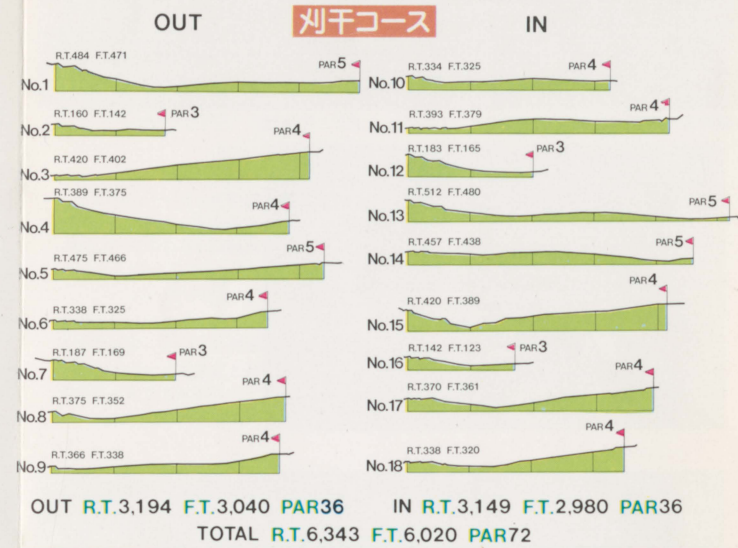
OUT 刈干コース IN

No.1 R.T.484 F.T.471 PAR5

No.2 R.T.160 F.T.142 PAR3

No.3 R.T.420 F.T.402 PAR4

No.4 R.T.389 F.T.375 PAR4

No.5 R.T.475 F.T.466 PAR5

No.6 R.T.338 F.T.325 PAR4

No.7 R.T.187 F.T.169 PAR3

No.8 R.T.375 F.T.352 PAR4

No.9 R.T.366 F.T.338 PAR4

No.10 R.T.334 F.T.325 PAR4

No.11 R.T.393 F.T.379 PAR4

No.12 R.T.183 F.T.165 PAR3

No.13 R.T.512 F.T.480 PAR5

No.14 R.T.457 F.T.438 PAR5

No.15 R.T.420 F.T.389 PAR4

No.16 R.T.142 F.T.123 PAR3

No.17 R.T.370 F.T.361 PAR4

No.18 R.T.338 F.T.320 PAR4

OUT R.T.3,194 F.T.3,040 PAR36 IN R.T.3,149 F.T.2,980 PAR36

TOTAL R.T.6,343 F.T.6,020 PAR72